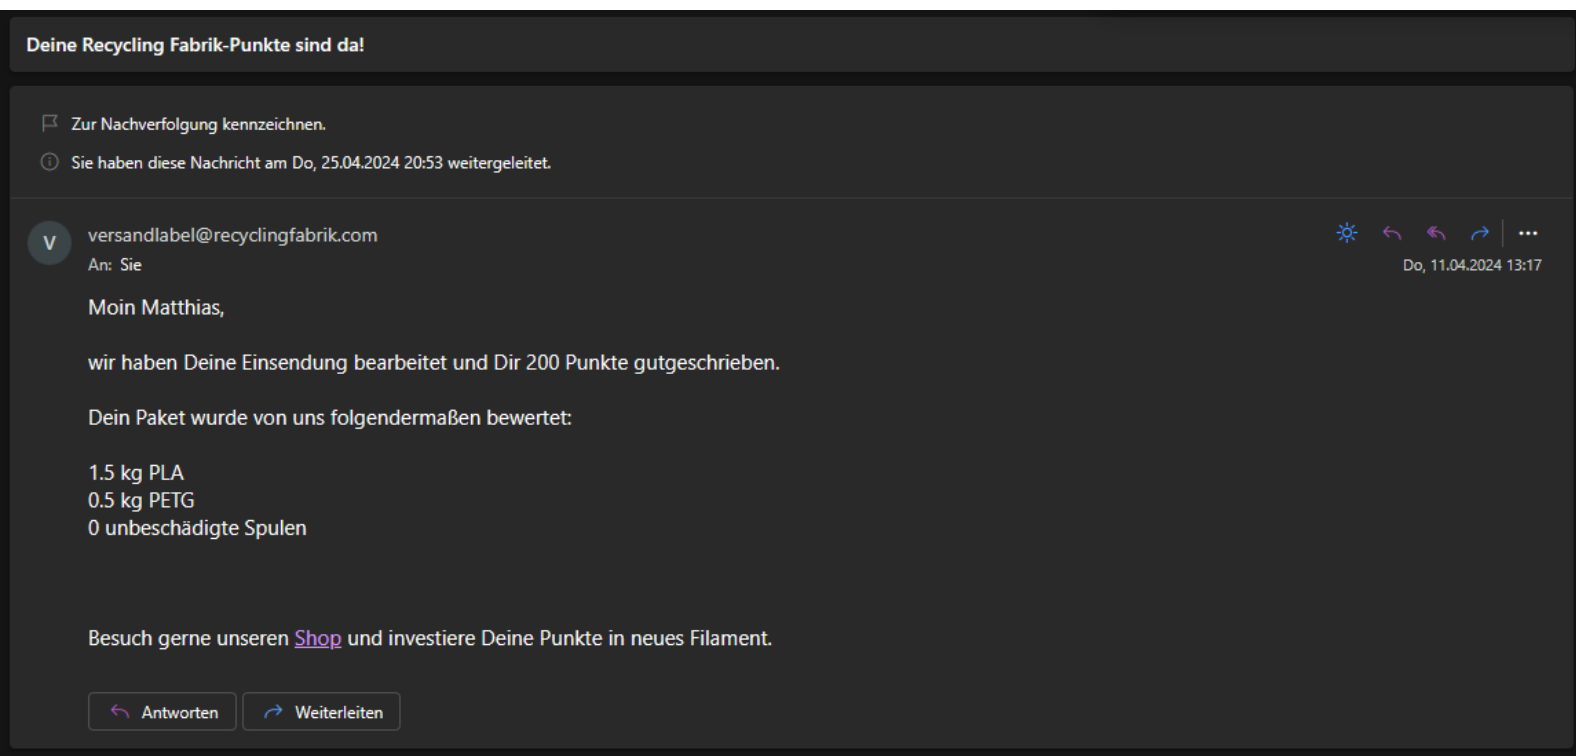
Deine Recycling Fabrik-Punkte sind da!

Zur Nachverfolgung kennzeichnen.

Sie haben diese Nachricht am Do, 25.04.2024 20:53 weitergeleitet.

V

versandlabel@recyclingfabrik.com

An: Sie

Do, 11.04.2024 13:17

...

Moin Matthias,

wir haben Deine Einsendung bearbeitet und Dir 200 Punkte gutgeschrieben.

Dein Paket wurde von uns folgendermaßen bewertet:

1.5 kg PLA
0.5 kg PETG
0 unbeschädigte Spulen

Besuch gerne unseren Shop und investiere Deine Punkte in neues Filament.

Antworten

Weiterleiten